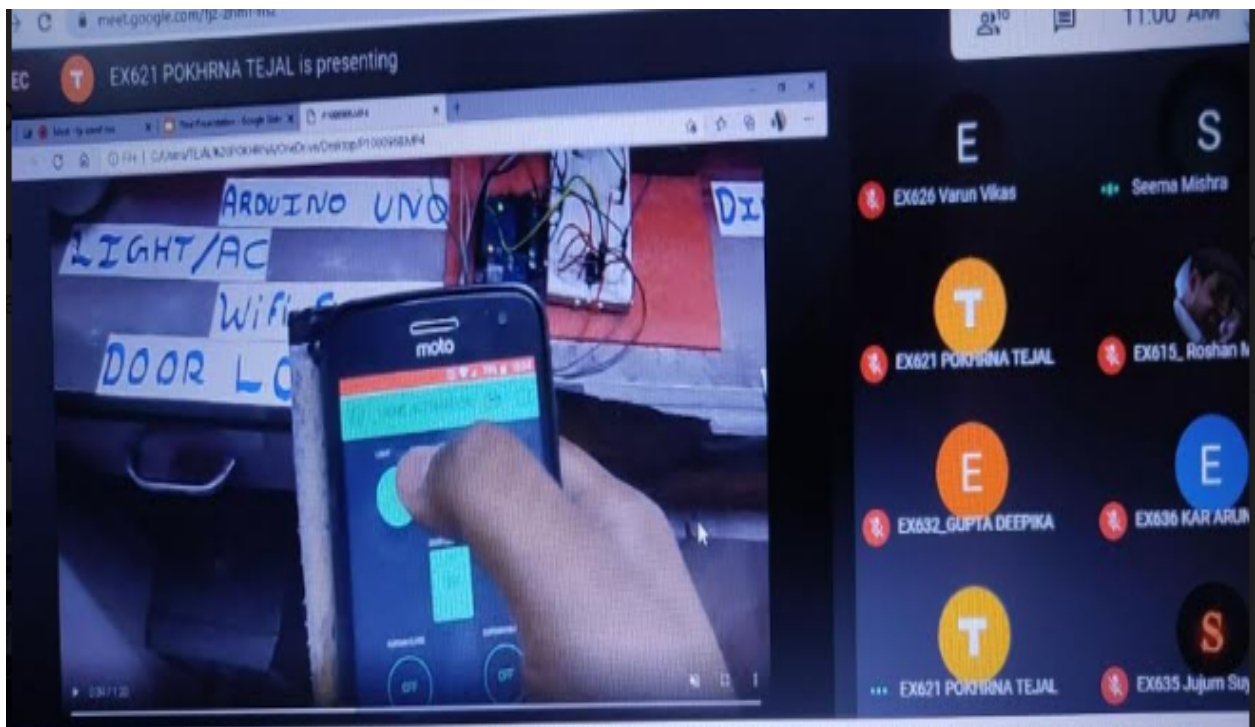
meet.google.com/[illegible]

10

11:00 AM

EC

T

EX621 POKHRNA TEJAL is presenting

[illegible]

ARDUINO UNO

DI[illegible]

LIGHT/AC

WiFi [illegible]

DOOR LO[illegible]

moto

OFF

OFF

E

EX626 Varun Vikas

S

Seema Mishra

T

EX621 POKHRNA TEJAL

EX615_ Roshan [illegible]

E

EX632_GUPTA DEEPIKA

E

EX636 KAR ARUN

T

EX621 POKHRNA TEJAL

S

EX635 Jujum Su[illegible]